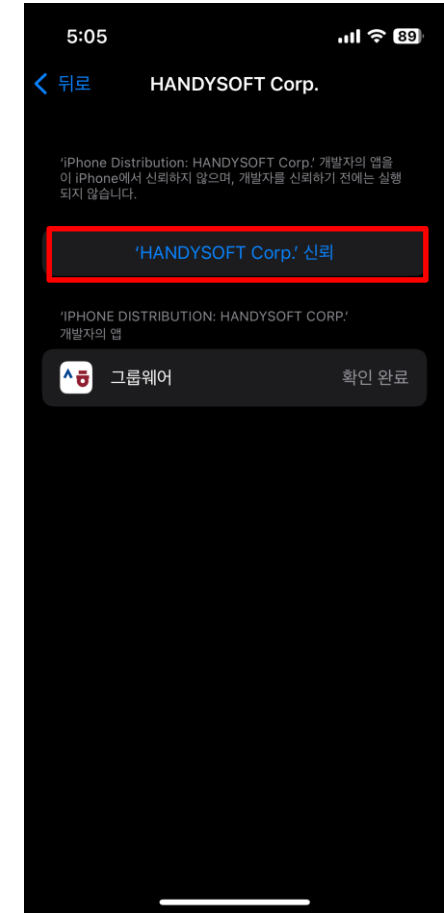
5:05

89

뒤로

HANDYSOFT Corp.

'iPhone Distribution: HANDYSOFT Corp.' 개발자의 앱을 이 iPhone에서 신뢰하지 않으며, 개발자를 신뢰하기 전에는 실행되지 않습니다.

'HANDYSOFT Corp.' 신뢰

'IPHONE DISTRIBUTION: HANDYSOFT CORP.' 개발자의 앱

그룹웨어

확인 완료